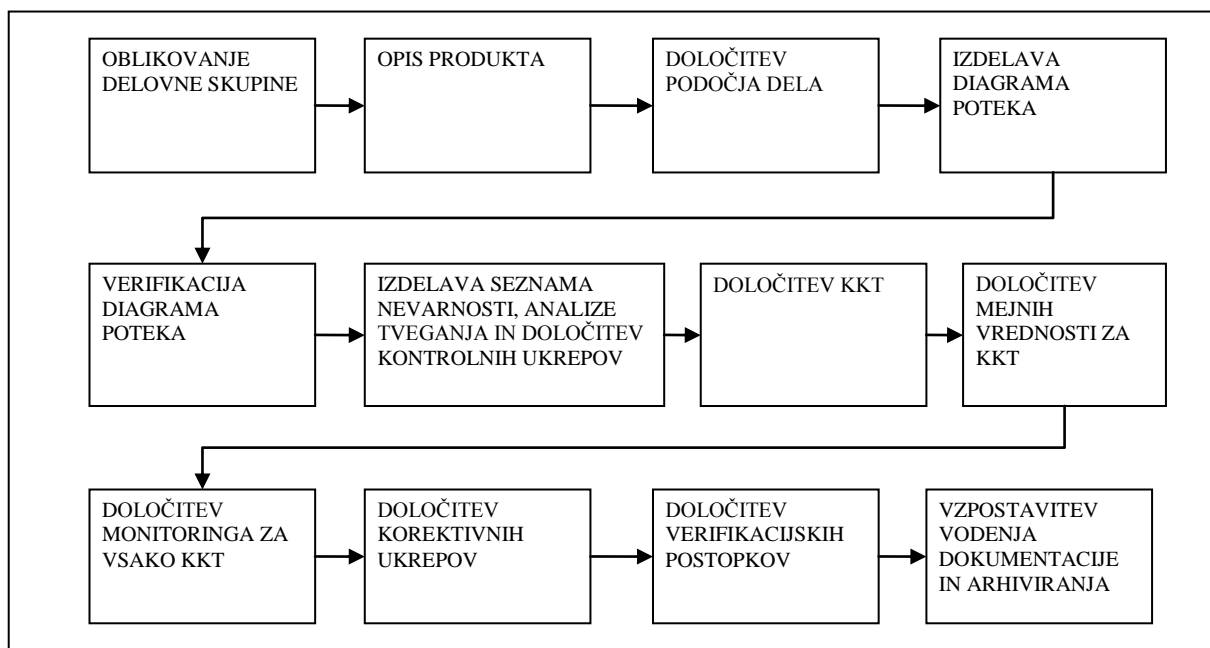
OBLIKOVANJE DELOVNE SKUPINE

OPIS PRODUKTA

DOLOČITEV PODOČJA DELA

IZDELAVA DIAGRAMA POTEKA

VERIFIKACIJA DIAGRAMA POTEKA

IZDELAVA SEZNAMA NEVARNOSTI, ANALIZE TVEGANJA IN DOLOČITEV KONTROLNIH UKREPOV

DOLOČITEV KKT

DOLOČITEV MEJNIH VREDNOSTI ZA KKT

DOLOČITEV MONITORINGA ZA VSAKO KKT

DOLOČITEV KOREKTIVNIH UKREPOV

DOLOČITEV VERIFIKACIJSKIH POSTOPKOV

VZPOSTAVITEV VODENJA DOKUMENTACIJE IN ARHIVIRANJA